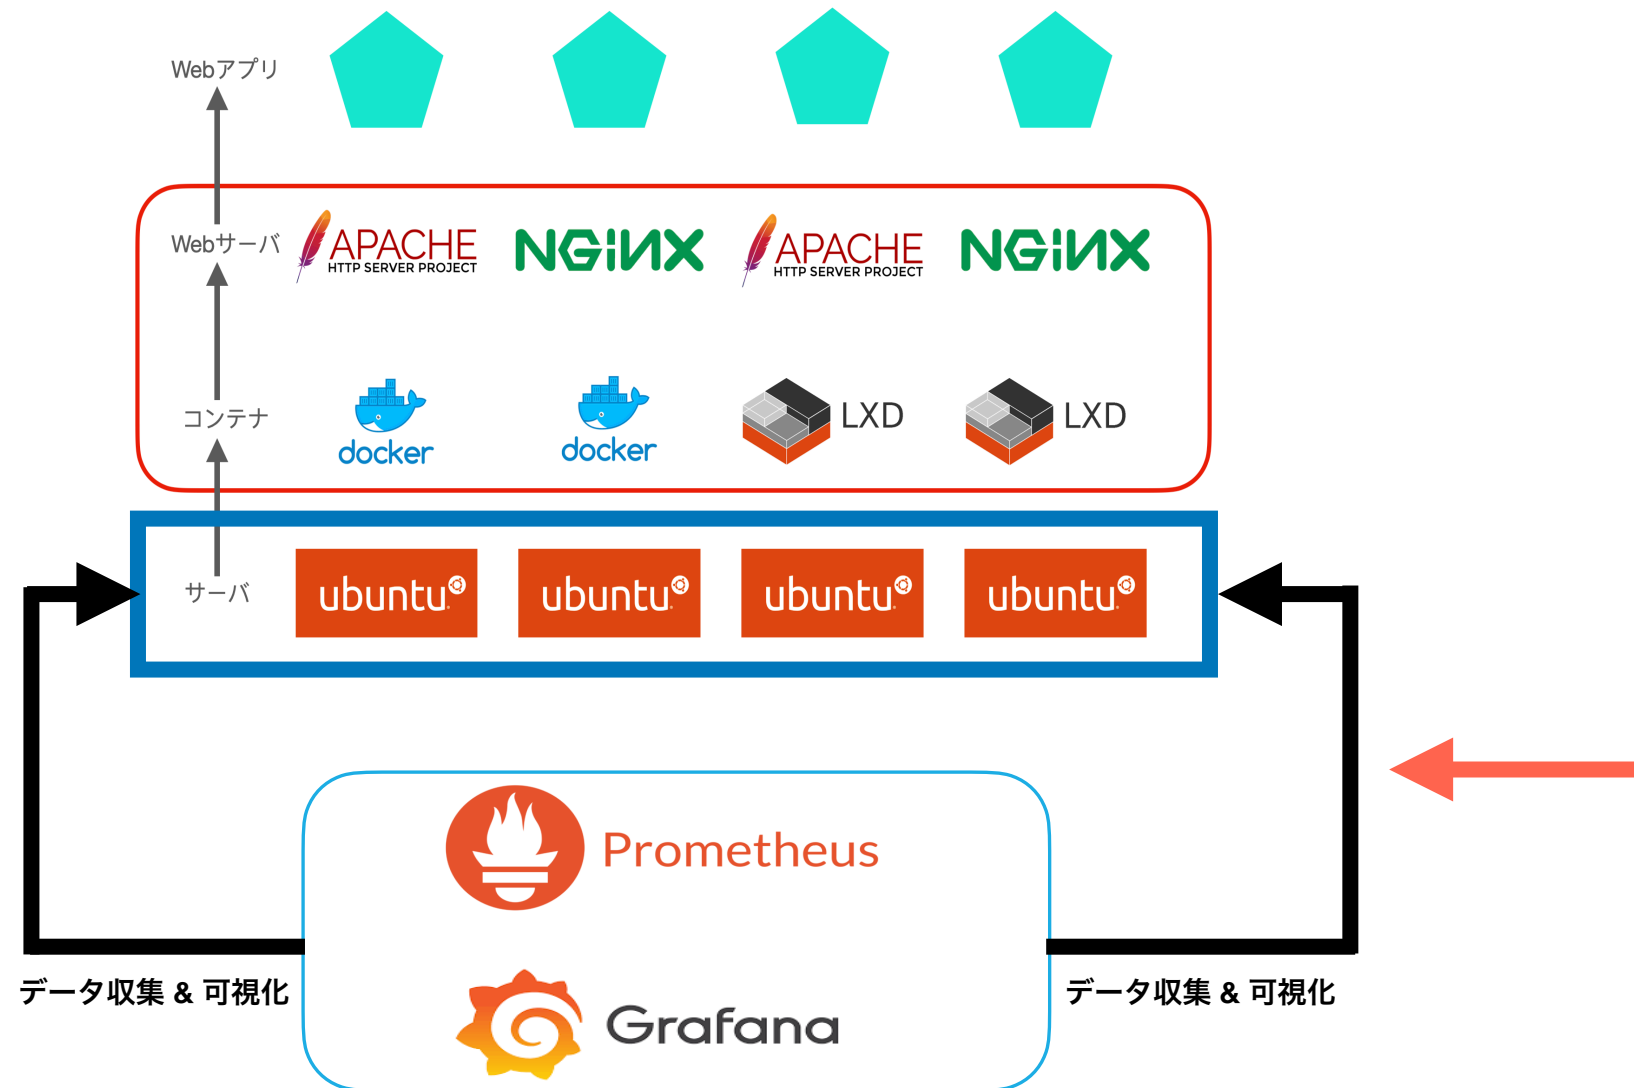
Webアプリ

Webサーバ
APACHE HTTP SERVER PROJECT
NGINX
APACHE HTTP SERVER PROJECT
NGINX

コンテナ
docker
docker
LXD
LXD

サーバ
ubuntu
ubuntu
ubuntu
ubuntu

Prometheus

Grafana

データ収集 & 可視化

データ収集 & 可視化